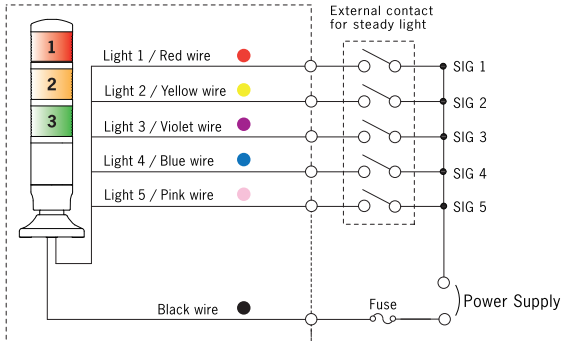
External contact for steady light

1

2

3

Light 1 / Red wire

Light 2 / Yellow wire

Light 3 / Violet wire

Light 4 / Blue wire

Light 5 / Pink wire

SIG 1

SIG 2

SIG 3

SIG 4

SIG 5

Black wire

Fuse

Power Supply